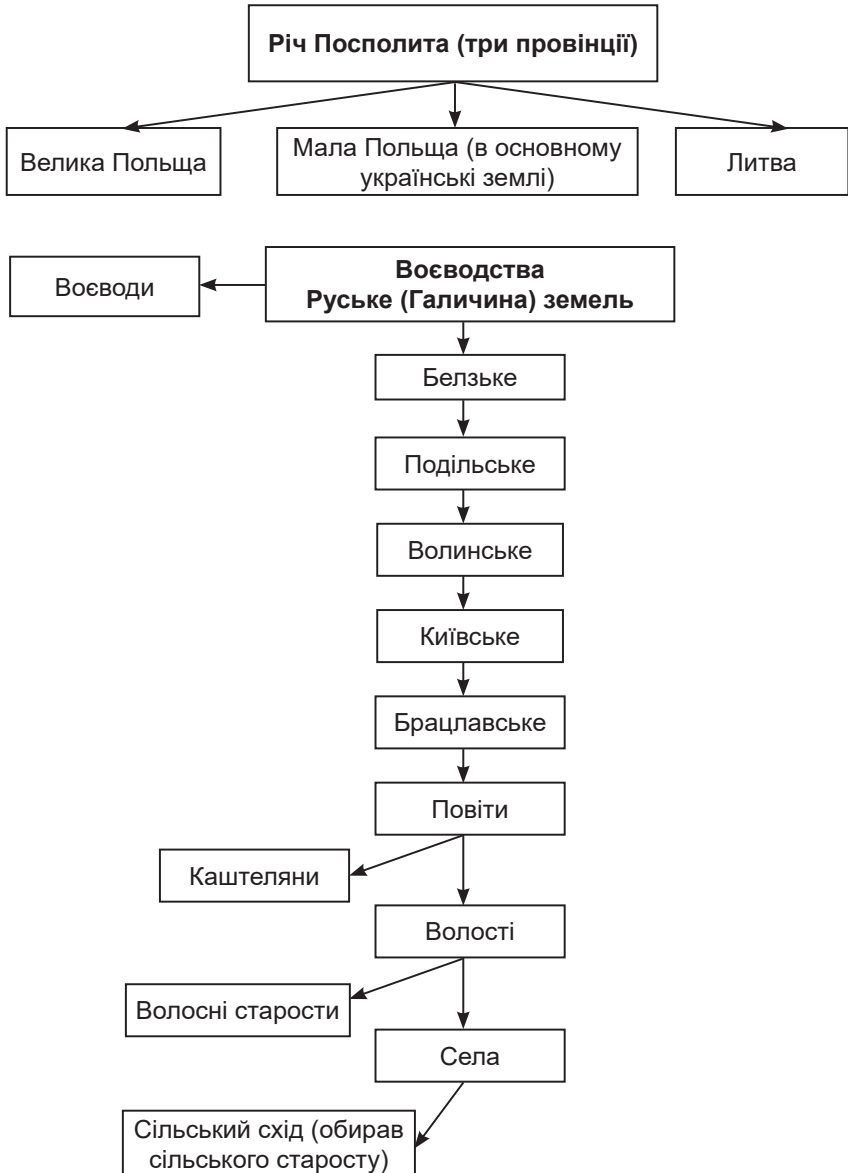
Річ Посполита (три провінції)

Велика Польща

Мала Польща (в основному українські землі)

Литва

Воєводи

Воєводства
Руське (Галичина) земель

Белзьке

Подільське

Волинське

Київське

Брацлавське

Повіти

Каштеляни

Волості

Волосні старости

Села

Сільський схід (обирав сільського старосту)